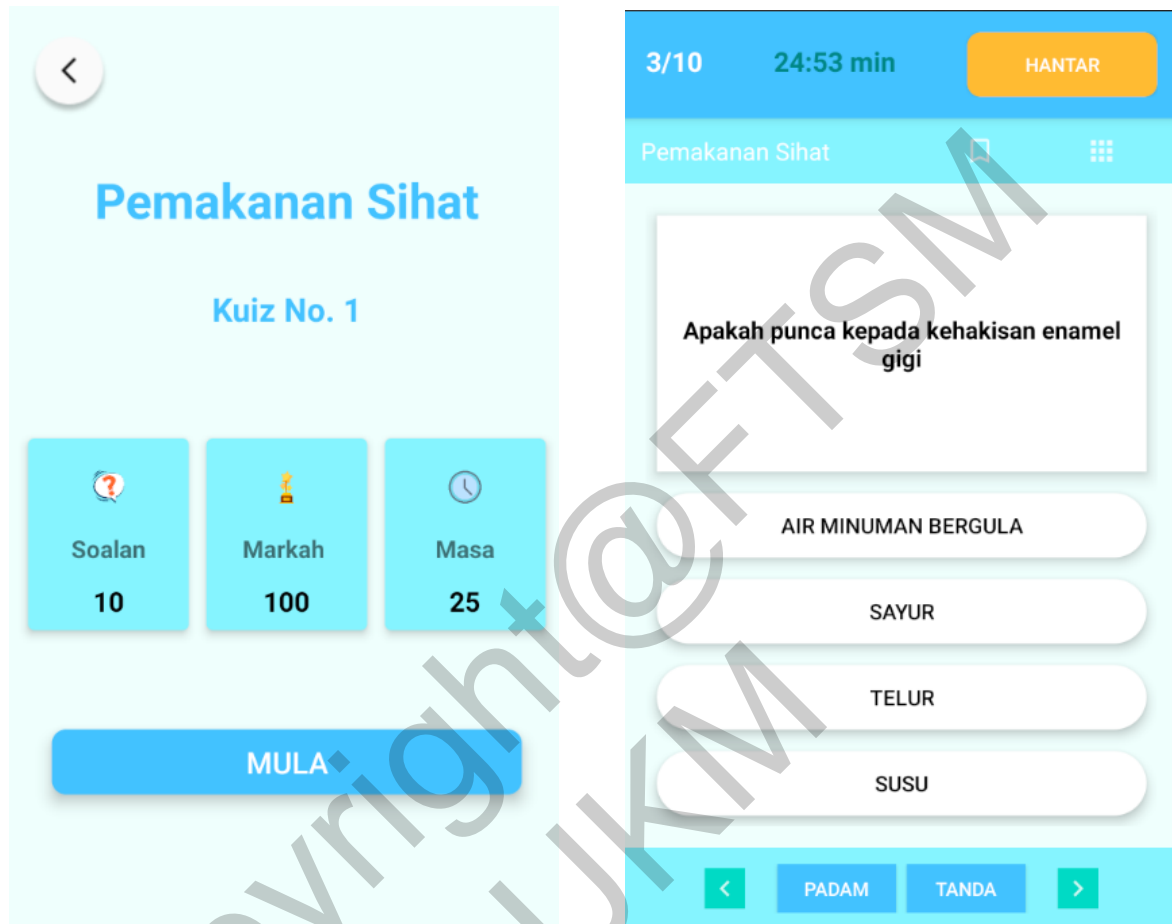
Pemakanan Sihat

Kuiz No. 1

Soalan
10

Markah
100

Masa
25

MULA

3/10
24:53 min
HANTAR

Pemakanan Sihat

Apakah punca kepada kehakisan enamel gigi

AIR MINUMAN BERGULA

SAYUR

TELUR

SUSU

PADAM
TANDA

Copyright@FTSM UKM